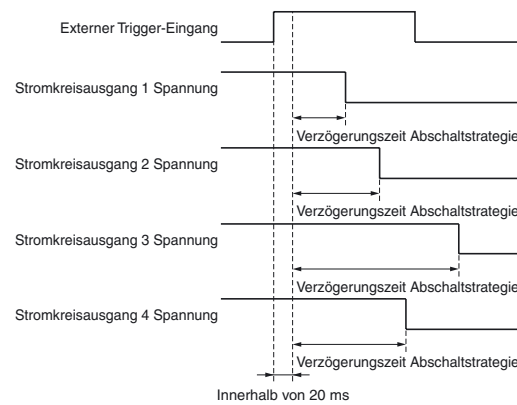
Externer Trigger-Eingang

Stromkreisausgang 1 Spannung

Verzögerungszeit Abschaltstrategie

Stromkreisausgang 2 Spannung

Verzögerungszeit Abschaltstrategie

Stromkreisausgang 3 Spannung

Verzögerungszeit Abschaltstrategie

Stromkreisausgang 4 Spannung

Verzögerungszeit Abschaltstrategie

Innerhalb von 20 ms